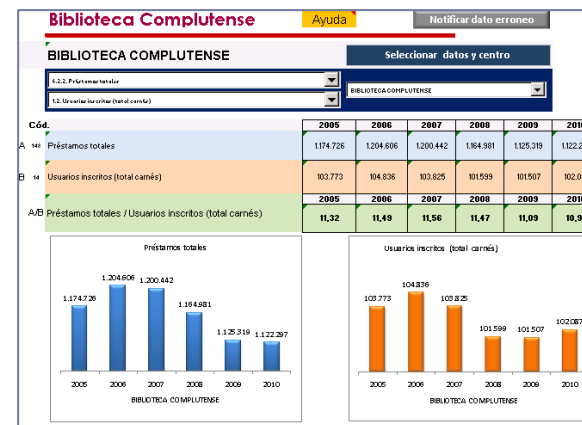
Biblioteca Complutense

Ayuda

Notificar dato erroneo

BIBLIOTECA COMPLUTENSE

Seleccionar datos y centro

6.2.2. Préstamos totales

1.2. Usuarios inscritos (total carnés)

BIBLIOTECA COMPLUTENSE

| | Cód. | | 2005 | 2006 | 2007 | 2008 | 2009 | 201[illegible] |
|---|---|---|---|---|---|---|---|---|
| A | 148 | Préstamos totales | 1.174.726 | 1.204.606 | 1.200.442 | 1.164.981 | 1.125.319 | 1.122.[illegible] |
| B | 14 | Usuarios inscritos (total carnés) | 103.773 | 104.836 | 103.825 | 101.599 | 101.507 | 102.0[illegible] |
| | | | 2005 | 2006 | 2007 | 2008 | 2009 | 201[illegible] |
| A/B | | Préstamos totales / Usuarios inscritos (total carnés) | 11,32 | 11,49 | 11,56 | 11,47 | 11,09 | 10,9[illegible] |

Préstamos totales

1.174.726
1.204.606
1.200.442
1.164.981
1.125.319
1.122.297

2005 2006 2007 2008 2009 2010

BIBLIOTECA COMPLUTENSE

Usuarios inscritos (total carnés)

103.773
104.836
103.825
101.599
101.507
102.087

2005 2006 2007 2008 2009 2010

BIBLIOTECA COMPLUTENSE